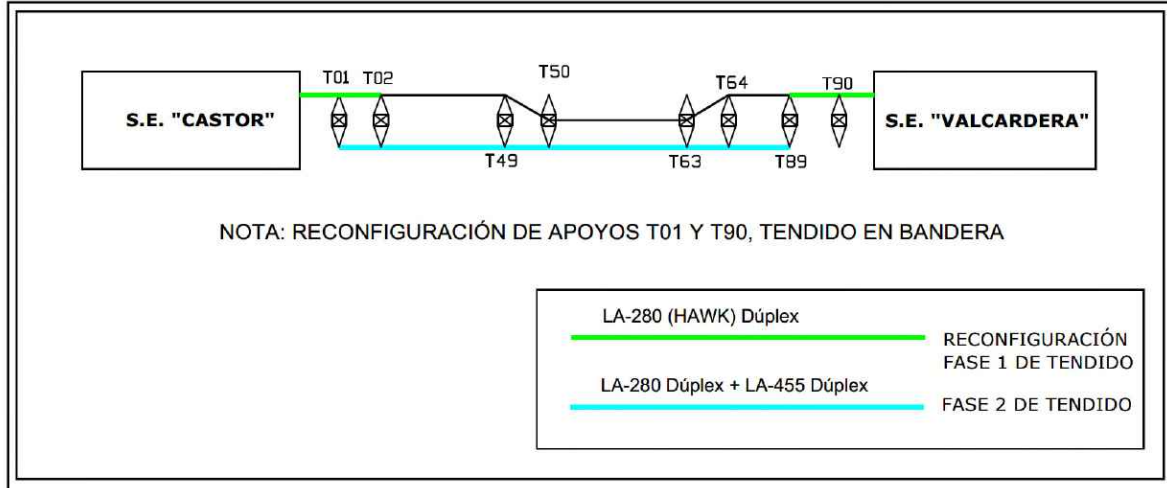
T01 T02 T50 T64 T90

S.E. "CASTOR"

S.E. "VALCARDERA"

T49 T63 T89

NOTA: RECONFIGURACIÓN DE APOYOS T01 Y T90, TENDIDO EN BANDERA

LA-280 (HAWK) Dúplex

RECONFIGURACIÓN FASE 1 DE TENDIDO

LA-280 Dúplex + LA-455 Dúplex

FASE 2 DE TENDIDO